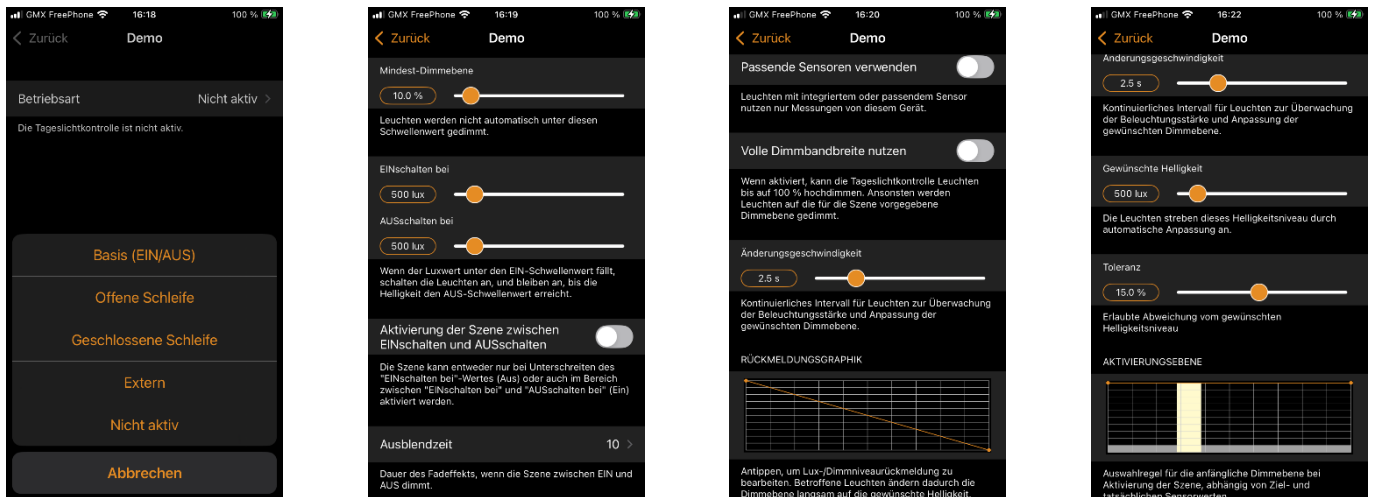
GMX FreePhone 16:18 100 %

< Zurück Demo

Betriebsart Nicht aktiv >

Die Tageslichtkontrolle ist nicht aktiv.

Basis (EIN/AUS)

Offene Schleife

Geschlossene Schleife

Extern

Nicht aktiv

Abbrechen

GMX FreePhone 16:19 100 %

< Zurück Demo

Mindest-Dimmebene

10.0 %

Leuchten werden nicht automatisch unter diesen Schwellenwert gedimmt.

EINschalten bei

500 lux

AUSschalten bei

500 lux

Wenn der Luxwert unter den EIN-Schwellenwert fällt, schalten die Leuchten an, und bleiben an, bis die Helligkeit den AUS-Schwellenwert erreicht.

Aktivierung der Szene zwischen EINschalten und AUSschalten

Die Szene kann entweder nur bei Unterschreiten des "EINschalten bei"-Wertes (Aus) oder auch im Bereich zwischen "EINschalten bei" und "AUSschalten bei" (Ein) aktiviert werden.

Ausblendzeit 10 >

Dauer des Fadeffekts, wenn die Szene zwischen EIN und AUS dimmt.

GMX FreePhone 16:20 100 %

< Zurück Demo

Passende Sensoren verwenden

Leuchten mit integriertem oder passendem Sensor nutzen nur Messungen von diesem Gerät.

Volle Dimmbandbreite nutzen

Wenn aktiviert, kann die Tageslichtkontrolle Leuchten bis auf 100 % hochdimmen. Ansonsten werden Leuchten auf die für die Szene vorgegebene Dimmebene gedimmt.

Änderungsgeschwindigkeit

2.5 s

Kontinuierliches Intervall für Leuchten zur Überwachung der Beleuchtungsstärke und Anpassung der gewünschten Dimmebene.

RÜCKMELDUNGSGRAPHIK

Antippen, um Lux-/Dimmniveaurückmeldung zu bearbeiten. Betroffene Leuchten ändern dadurch die Dimmebene langsam auf die gewünschte Helligkeit.

GMX FreePhone 16:22 100 %

< Zurück Demo

Änderungsgeschwindigkeit

2.5 s

Kontinuierliches Intervall für Leuchten zur Überwachung der Beleuchtungsstärke und Anpassung der gewünschten Dimmebene.

Gewünschte Helligkeit

500 lux

Die Leuchten streben dieses Helligkeitsniveau durch automatische Anpassung an.

Toleranz

15.0 %

Erlaubte Abweichung vom gewünschten Helligkeitsniveau

AKTIVIERUNGSEBENE

Auswahlregel für die anfängliche Dimmebene bei Aktivierung der Szene, abhängig von Ziel- und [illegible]